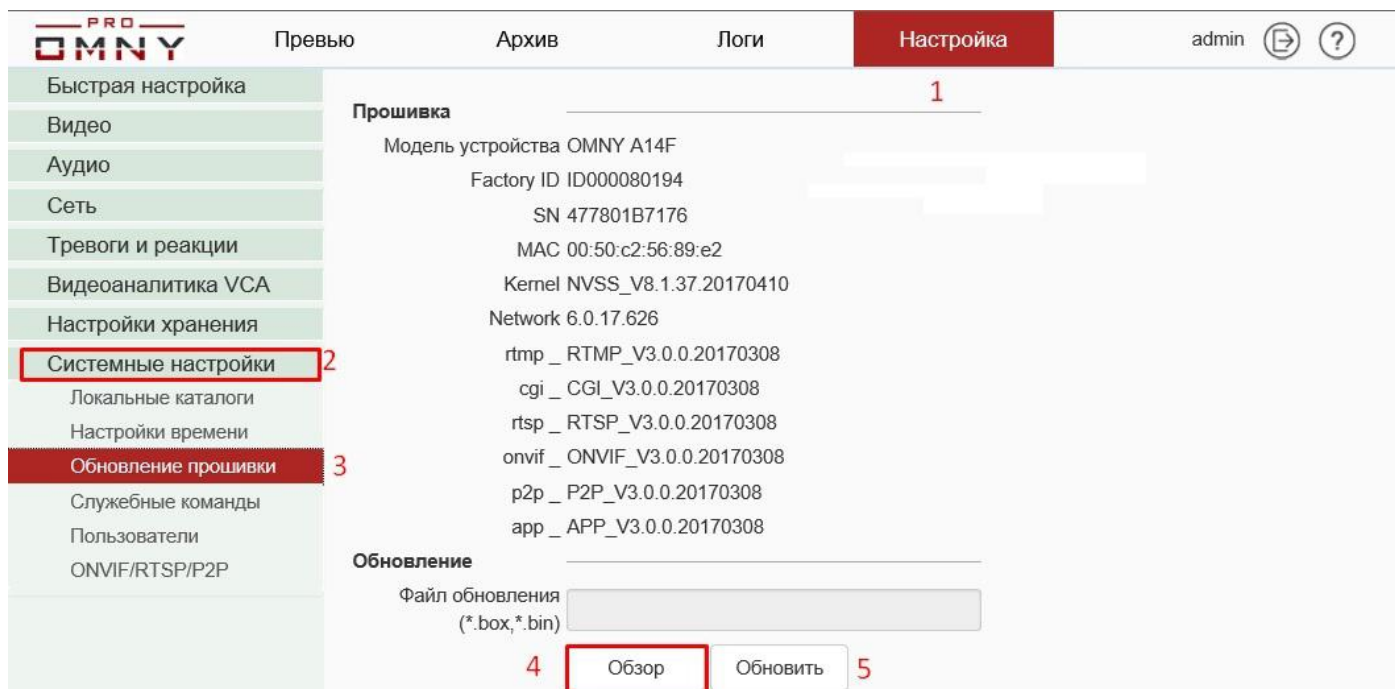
PRO
OMNY

Превью Архив Логи Настройка admin

Быстрая настройка
Видео
Аудио
Сеть
Тревоги и реакции
Видеоаналитика VCA
Настройки хранения
Системные настройки 2
Локальные каталоги
Настройки времени
Обновление прошивки 3
Служебные команды
Пользователи
ONVIF/RTSP/P2P

1

Прошивка

| | |
|---|---|
| Модель устройства | OMNY A14F |
| Factory ID | ID000080194 |
| SN | 477801B7176 |
| MAC | 00:50:c2:56:89:e2 |
| Kernel | NVSS_V8.1.37.20170410 |
| Network | 6.0.17.626 |
| rtmp _ | RTMP_V3.0.0.20170308 |
| cgi _ | CGI_V3.0.0.20170308 |
| rtsp _ | RTSP_V3.0.0.20170308 |
| onvif _ | ONVIF_V3.0.0.20170308 |
| p2p _ | P2P_V3.0.0.20170308 |
| app _ | APP_V3.0.0.20170308 |

Обновление

Файл обновления (*.box,*.bin)

4 Обзор Обновить 5